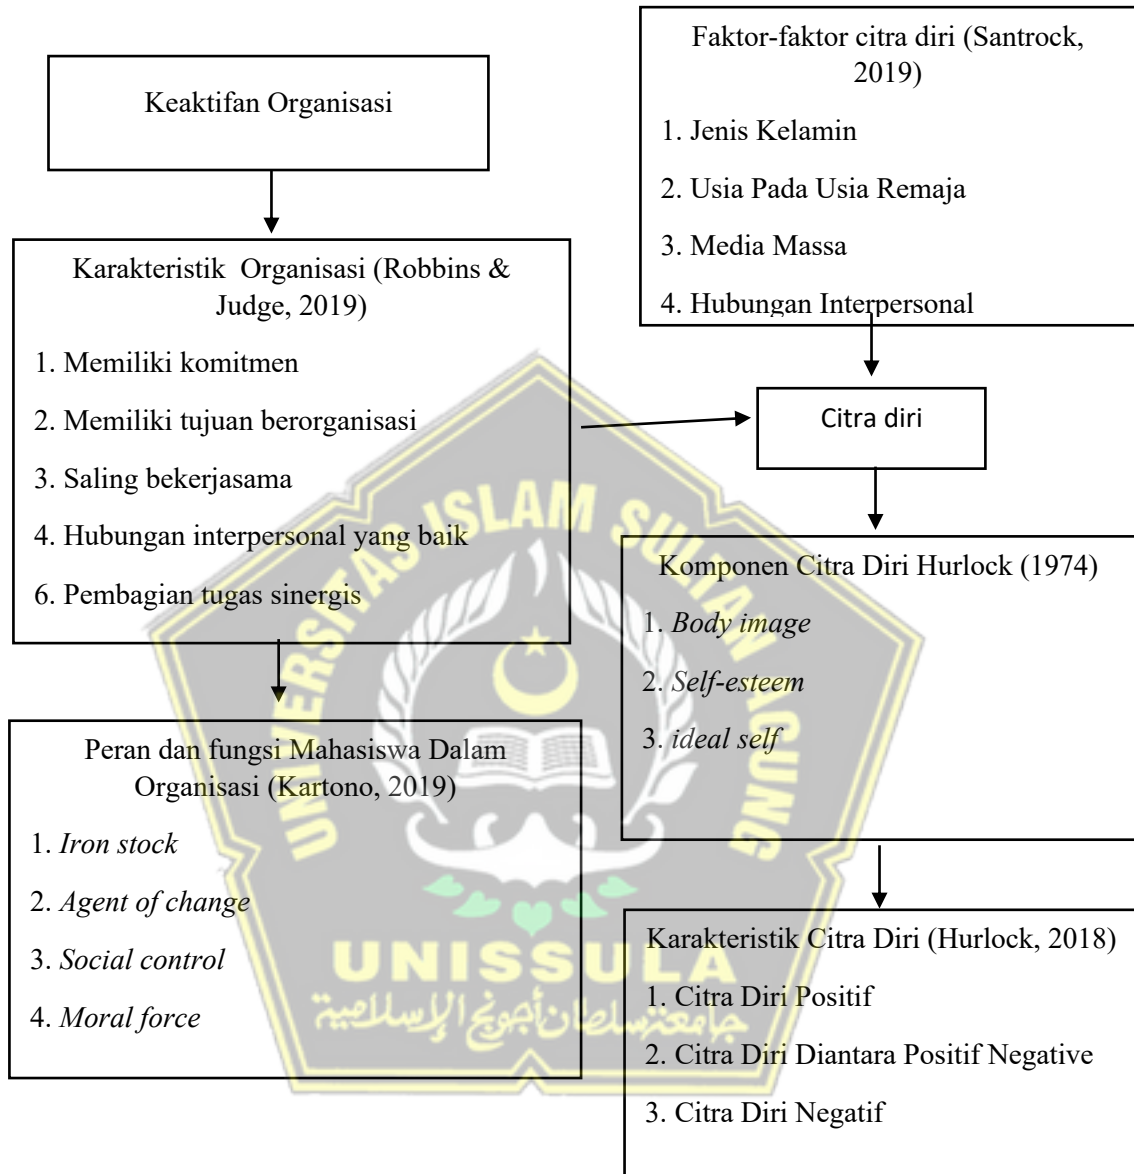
Keaktifan Organisasi

Karakteristik Organisasi (Robbins & Judge, 2019)

1. Memiliki komitmen

2. Memiliki tujuan berorganisasi

3. Saling bekerjasama

4. Hubungan interpersonal yang baik

6. Pembagian tugas sinergis

Peran dan fungsi Mahasiswa Dalam Organisasi (Kartono, 2019)

1. *Iron stock*

2. *Agent of change*

3. *Social control*

4. *Moral force*

Faktor-faktor citra diri (Santrock, 2019)

1. Jenis Kelamin

2. Usia Pada Usia Remaja

3. Media Massa

4. Hubungan Interpersonal

Citra diri

Komponen Citra Diri Hurlock (1974)

1. *Body image*

2. *Self-esteem*

3. *ideal self*

Karakteristik Citra Diri (Hurlock, 2018)

1. Citra Diri Positif

2. Citra Diri Diantara Positif Negative

3. Citra Diri Negatif

UNIVERSITAS ISLAM SULTAN AGUNG

UNISSULA

جامعة سلطان أجونج الإسلامية